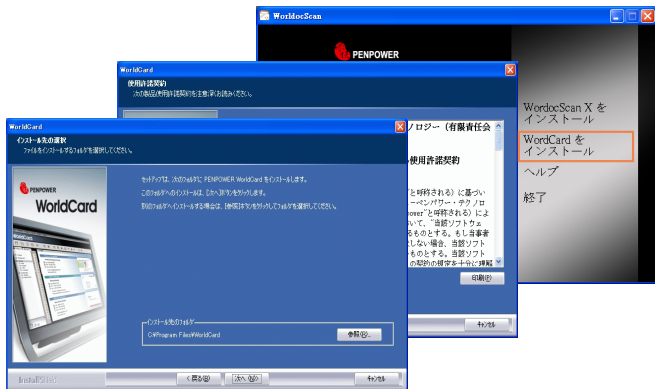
WordocScan

PENPOWER

WordocScan X を インストール

WordCard を インストール

ヘルプ

終了

WorldCard

使用許諾契約

次の製品使用許諾契約を注意深くお読みください。

ノロジー（有限責任会

使用許諾契約

と呼称される）に基づい

ーペンパワー・テクノロ

ower"と呼称される）によ

いて、"当該ソフトウェ

るものとする。もし当事者

しない場合、当該ソフト

ものとする。当該ソフト

印刷(P)

キャンセル

WorldCard

インストール先の選択

ファイルをインストールするフォルダを選択してください。

PENPOWER

WorldCard

セットアップは、次のフォルダに PENPOWER WorldCard をインストールします。

このフォルダへのインストールは、[次へ]ボタンをクリックします。

別のフォルダへインストールする場合は、[参照]ボタンをクリックしてフォルダを選択してください。

インストール先のフォルダ

C:¥Program Files¥WorldCard

参照(R)...

InstallShield

< 戻る(B)

次へ(N) >

キャンセル